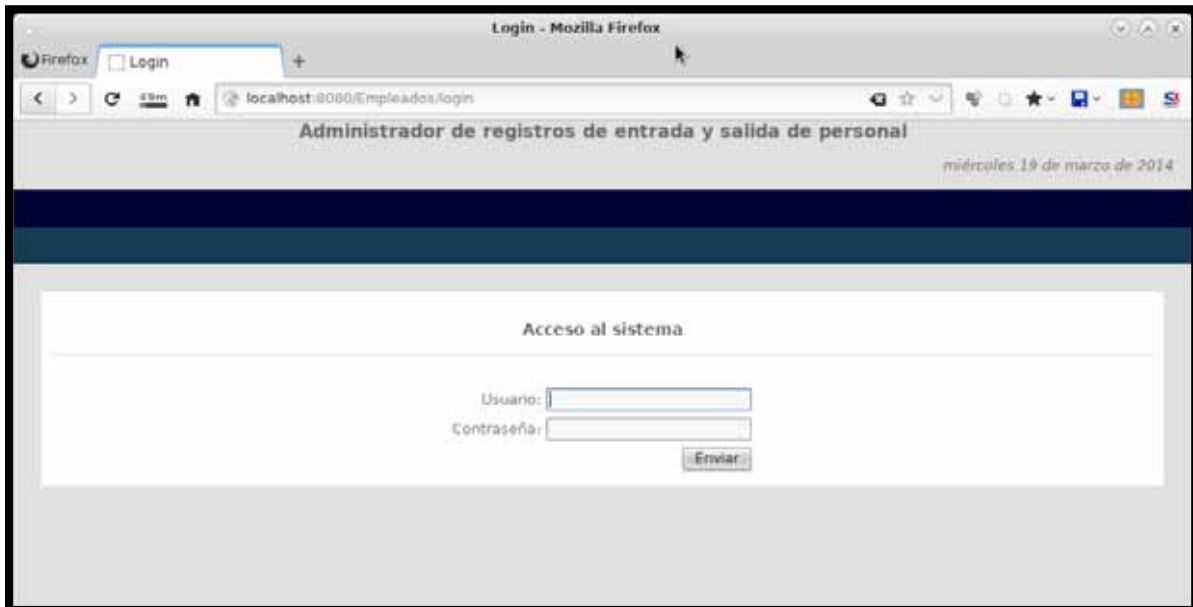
Login - Mozilla Firefox

Firefox Login +

49m localhost:8080/Empleados/login

Administrador de registros de entrada y salida de personal

miércoles 19 de marzo de 2014

Acceso al sistema

Usuario:

Contraseña:

Enviar